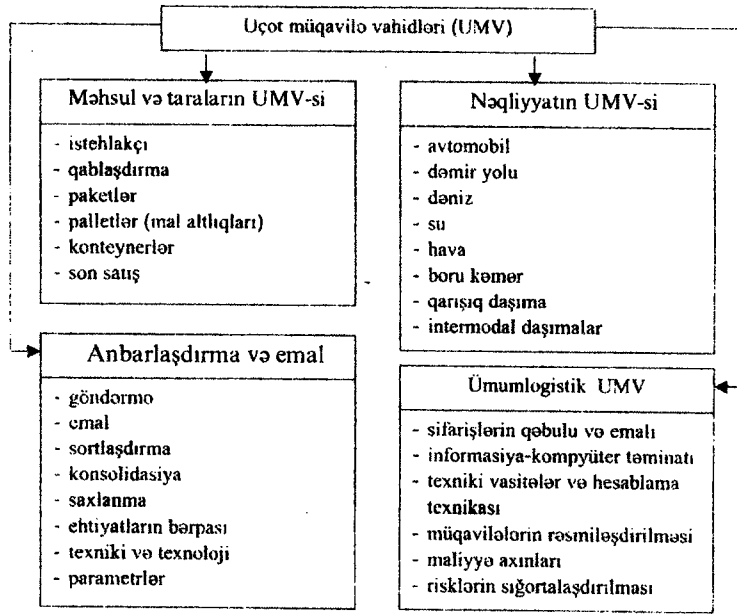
Uçot müqavilo vahidləri (UMV)

Məhsul və taraların UMV-si

- istehlakçı
- qablaşdırma
- paketlər
- palletlər (mal altlıqları)
- konteynerlər
- son satış

Nəqliyyatın UMV-si

- avtomobil
- dəmir yolu
- dəniz
- su
- hava
- boru kəmər
- qarışıq daşıma
- intermodal daşımalar

Anbarlaşdırma və emal

- göndərmə
- emal
- sortlaşdırma
- konsolidasiya
- saxlanma
- ehtiyatların bərpası
- texniki və texnoloji
- parametrlər

Ümumlogistik UMV

- sifarişlərin qəbulu və emalı
- informasiya-kompyüter təminatı
- texniki vasitələr və hesablama texnikası
- müqavilələrin rəsmiləşdirilməsi
- maliyyə axınları
- risklərin sığortalaşdırılması